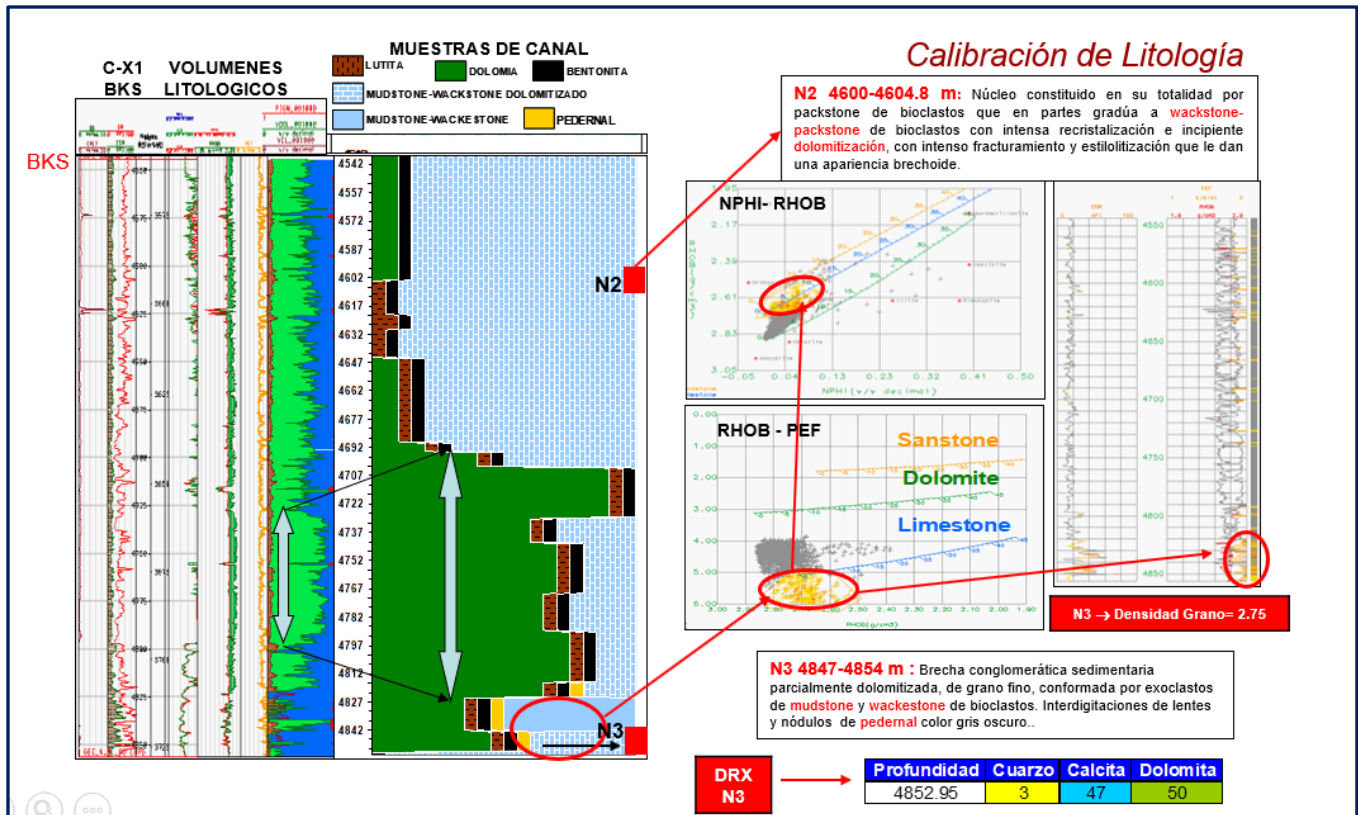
Calibración de Litología

C-X1 BKS

VOLUMENES LITOLOGICOS

BKS

MUESTRAS DE CANAL

LUTITA

DOLOMIA

BENTONITA

MUDSTONE-WACKSTONE DOLOMITIZADO

MUDSTONE-WACKESTONE

PEDERNAL

4542
4557
4572
4587
4602
4617
4632
4647
4662
4677
4692
4707
4722
4737
4752
4767
4782
4797
4812
4827
4842

N2

N3

N2 4600-4604.8 m: Núcleo constituido en su totalidad por packstone de bioclastos que en partes gradúa a wackstone-packstone de bioclastos con intensa recristalización e incipiente dolomitización, con intenso fracturamiento y estilolitización que le dan una apariencia brechoide.

NPHI- RHOB

NPHI (v/v decimal)

RHOB - PEF

Sanstone

Dolomite

Limestone

RHOB(g/cm3)

4550
4600
4650
4700
4750
4800
4850

N3 → Densidad Grano= 2.75

N3 4847-4854 m : Brecha conglomerática sedimentaria parcialmente dolomitizada, de grano fino, conformada por exoclastos de mudstone y wackestone de bioclastos. Interdigitaciones de lentes y nódulos de pedernal color gris oscuro..

DRX N3

| Profundidad | Cuarzo | Calcita | Dolomita |
|---|---|---|---|
| 4852.95 | 3 | 47 | 50 |